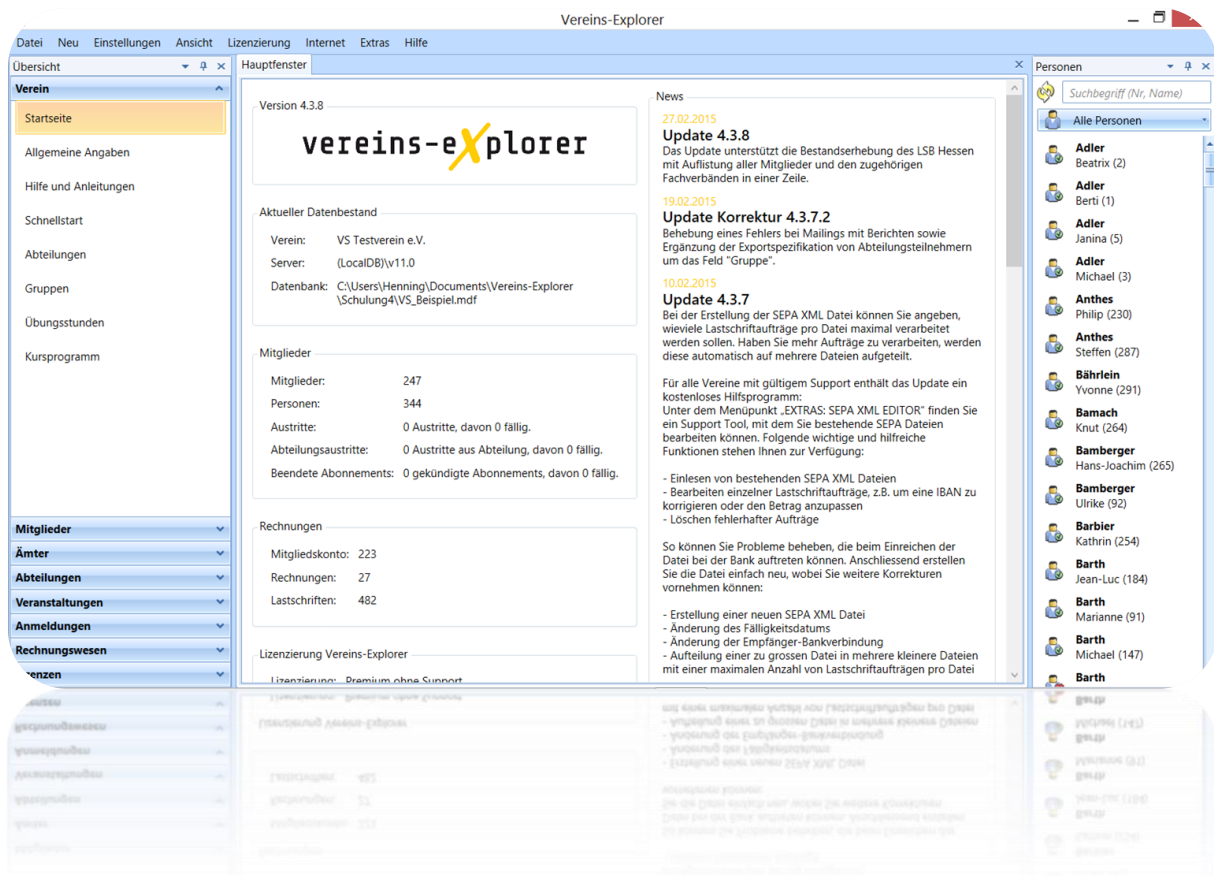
Vereins-Explorer

Datei Neu Einstellungen Ansicht Lizenzierung Internet Extras Hilfe

Übersicht

Verein

Startseite

Allgemeine Angaben

Hilfe und Anleitungen

Schnellstart

Abteilungen

Gruppen

Übungsstunden

Kursprogramm

Mitglieder

Ämter

Abteilungen

Veranstaltungen

Anmeldungen

Rechnungswesen

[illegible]renzen

Hauptfenster

Version 4.3.8

vereins-explorer

Aktueller Datenbestand

| | |
|---|---|
| Verein: | VS Testverein e.V. |
| Server: | (LocalDB)\v11.0 |
| Datenbank: | C:\Users\Henning\Documents\Vereins-Explorer \Schulung4\VS_Beispiel.mdf |

Mitglieder

| | |
|---|---|
| Mitglieder: | 247 |
| Personen: | 344 |
| Austritte: | 0 Austritte, davon 0 fällig. |
| Abteilungsaustritte: | 0 Austritte aus Abteilung, davon 0 fällig. |
| Beendete Abonnements: | 0 gekündigte Abonnements, davon 0 fällig. |

Rechnungen

| | |
|---|---|
| Mitgliedskonto: | 223 |
| Rechnungen: | 27 |
| Lastschriften: | 482 |

Lizenzierung Vereins-Explorer

Lizenzierung: Premium ohne Support

News

27.02.2015

Update 4.3.8

Das Update unterstützt die Bestandserhebung des LSB Hessen mit Auflistung aller Mitglieder und den zugehörigen Fachverbänden in einer Zeile.

19.02.2015

Update Korrektur 4.3.7.2

Behebung eines Fehlers bei Mailings mit Berichten sowie Ergänzung der Exportspezifikation von Abteilungsteilnehmern um das Feld "Gruppe".

10.02.2015

Update 4.3.7

Bei der Erstellung der SEPA XML Datei können Sie angeben, wieviele Lastschriftaufträge pro Datei maximal verarbeitet werden sollen. Haben Sie mehr Aufträge zu verarbeiten, werden diese automatisch auf mehrere Dateien aufgeteilt.

Für alle Vereine mit gültigem Support enthält das Update ein kostenloses Hilfsprogramm:
Unter dem Menüpunkt „EXTRAS: SEPA XML EDITOR" finden Sie ein Support Tool, mit dem Sie bestehende SEPA Dateien bearbeiten können. Folgende wichtige und hilfreiche Funktionen stehen Ihnen zur Verfügung:

- Einlesen von bestehenden SEPA XML Dateien
- Bearbeiten einzelner Lastschriftaufträge, z.B. um eine IBAN zu korrigieren oder den Betrag anzupassen
- Löschen fehlerhafter Aufträge

So können Sie Probleme beheben, die beim Einreichen der Datei bei der Bank auftreten können. Anschliessend erstellen Sie die Datei einfach neu, wobei Sie weitere Korrekturen vornehmen können:

- Erstellung einer neuen SEPA XML Datei
- Änderung des Fälligkeitsdatums
- Änderung der Empfänger-Bankverbindung
- Aufteilung einer zu grossen Datei in mehrere kleinere Dateien mit einer maximalen Anzahl von Lastschriftaufträgen pro Datei

Personen

Suchbegriff (Nr, Name)

Alle Personen

Adler
Beatrix (2)

Adler
Berti (1)

Adler
Janina (5)

Adler
Michael (3)

Anthes
Philip (230)

Anthes
Steffen (287)

Bährlein
Yvonne (291)

Bamach
Knut (264)

Bamberger
Hans-Joachim (265)

Bamberger
Ulrike (92)

Barbier
Kathrin (254)

Barth
Jean-Luc (184)

Barth
Marianne (91)

Barth
Michael (147)

Barth